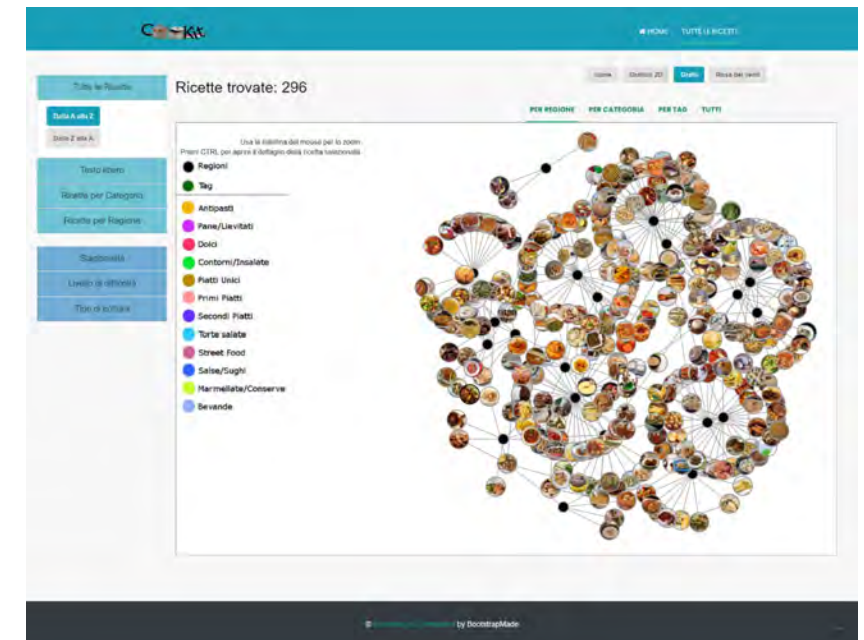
C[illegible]KK

HOME TUTTE LE RICETTE

Tutte le Ricette

Dalla A alla Z

Dalla Z alla A

Testo libero

Ricette per Categoria

Ricette per Regione

Stagionalità

Livello di difficoltà

Tipo di cottura

Ricette trovate: 296

Lista Grafico 2D Grafo Rosa dei venti

PER REGIONE PER CATEGORIA PER TAG TUTTI

Usa la rotellina del mouse per lo zoom
Premi CTRL per aprire il dettaglio della ricetta selezionata

Regioni

Tag

Antipasti

Pane/Lievitati

Dolci

Contorni/Insalate

Piatti Unici

Primi Piatti

Secondi Piatti

Torte salate

Street Food

Salse/Sughi

Marmellate/Conserve

Bevande

© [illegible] by BootstrapMade